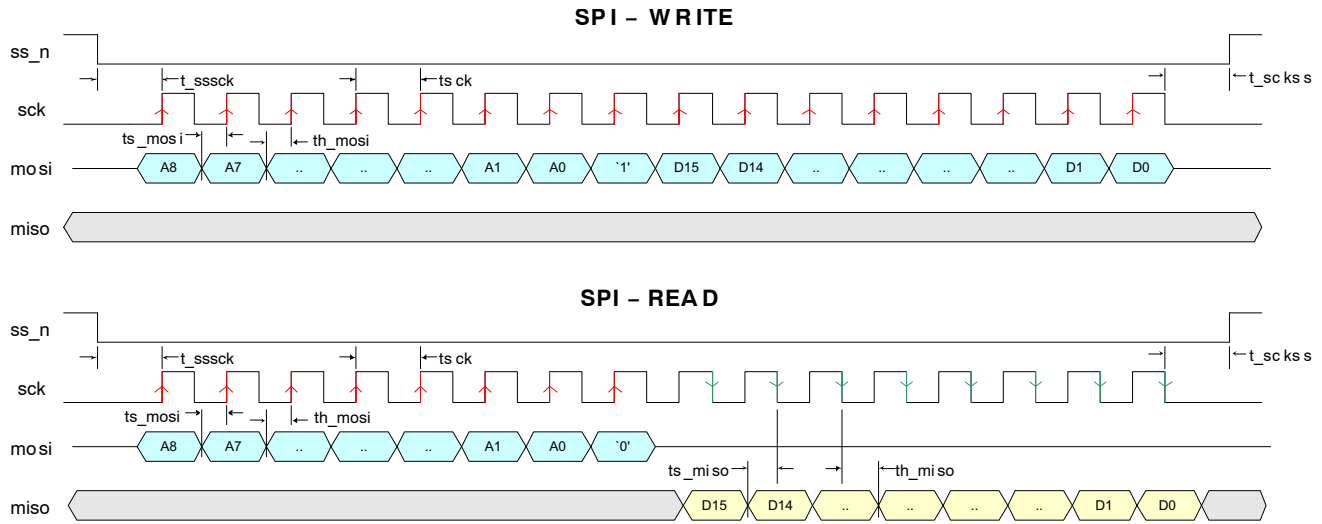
SPI – WRITE

ss_n

t_sssck

tsck

t_scksс

sck

ts_mosi

th_mosi

mosi

A8 A7 .. .. .. A1 A0 `1' D15 D14 .. .. .. .. D1 D0

miso

SPI – READ

ss_n

t_sssck

tsck

t_scksс

sck

ts_mosi

th_mosi

mosi

A8 A7 .. .. .. A1 A0 `0'

ts_miso

th_miso

miso

D15 D14 .. .. .. .. D1 D0